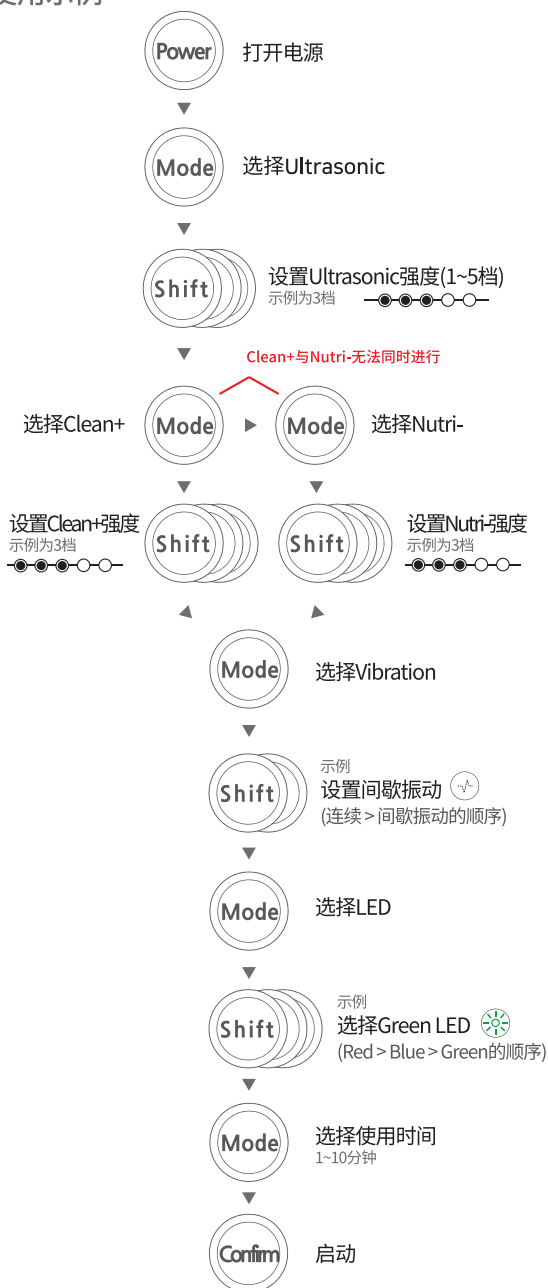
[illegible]

Power 打开电源

Mode 选择Ultrasonic

Shift 设置Ultrasonic强度(1~5档)
示例为3档

Clean+与Nutri-无法同时进行

选择Clean+ Mode Mode 选择Nutri-

设置Clean+强度
示例为3档
Shift Shift
设置Nutri-强度
示例为3档

Mode 选择Vibration

Shift 示例
设置间歇振动
(连续 > 间歇振动的顺序)

Mode 选择LED

Shift 示例
选择Green LED
(Red > Blue > Green的顺序)

Mode 选择使用时间
1~10分钟

Confirm 启动